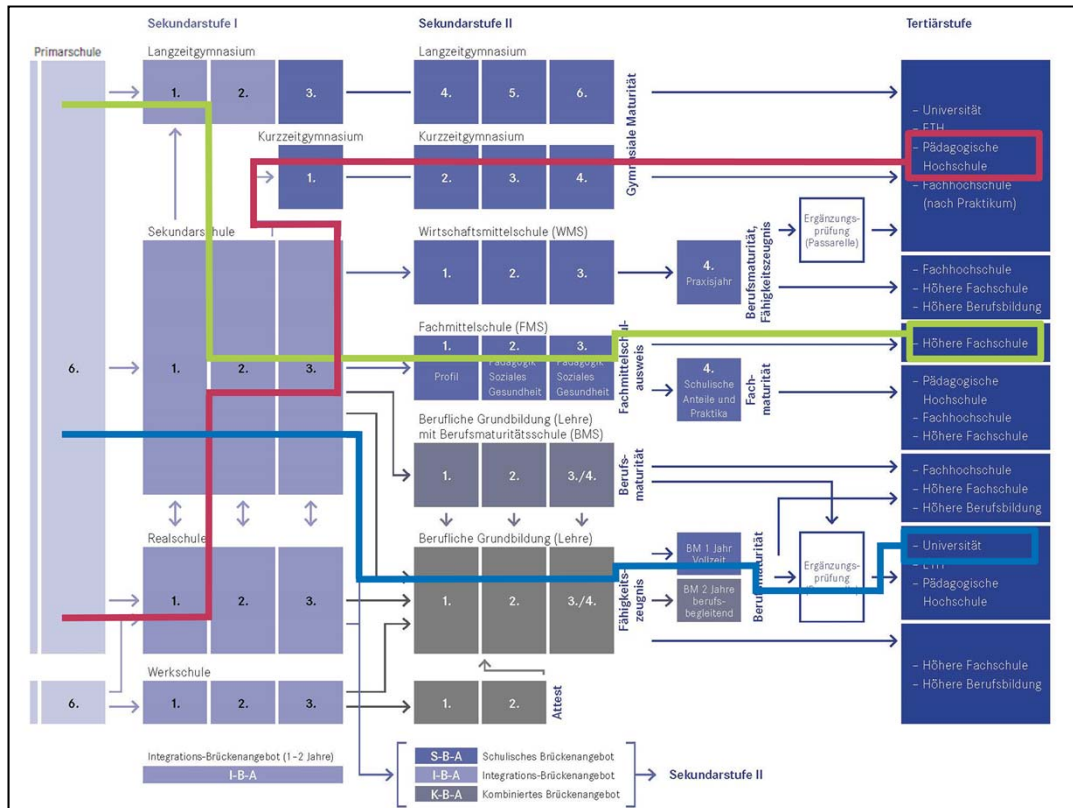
Sekundarstufe I

Sekundarstufe II

Tertiärstufe

Primarschule

Langzeitgymnasium

1. 2. 3.

Langzeitgymnasium

4. 5. 6.

Gymnasiale Maturität

Kurzzeitgymnasium

1.

Kurzzeitgymnasium

2. 3. 4.

– Universität
– ETH
– Pädagogische Hochschule
– Fachhochschule (nach Praktikum)

Ergänzungsprüfung (Passarelle)

Berufsmaturität, Fähigkeitszeugnis

Sekundarschule

Wirtschaftsmittelschule (WMS)

1. 2. 3.

4. Praxisjahr

– Fachhochschule
– Höhere Fachschule
– Höhere Berufsbildung

Fachmittelschule (FMS)

1. Profil

2. Pädagogik Soziales Gesundheit

3. Pädagogik Soziales Gesundheit

Fachmittelschulausweis

– Höhere Fachschule

6.

1. 2. 3.

4. Schulische Anteile und Praktika

Fachmaturität

– Pädagogische Hochschule
– Fachhochschule
– Höhere Fachschule

Berufliche Grundbildung (Lehre) mit Berufsmaturitätsschule (BMS)

1. 2. 3./4.

Berufsmaturität

– Fachhochschule
– Höhere Fachschule
– Höhere Berufsbildung

Realschule

Berufliche Grundbildung (Lehre)

BM 1 Jahr Vollzeit

BM 2 Jahre berufsbegleitend

Berufsmaturität

Ergänzungsprüfung

– Universität
– ETH
– Pädagogische Hochschule

1. 2. 3.

1. 2. 3./4.

Fähigkeitszeugnis

Werkschule

6.

1. 2. 3.

1. 2.

Attest

– Höhere Fachschule
– Höhere Berufsbildung

Integrations-Brückenangebot (1–2 Jahre)

I-B-A

S-B-A Schulisches Brückenangebot

I-B-A Integrations-Brückenangebot

K-B-A Kombiniertes Brückenangebot

Sekundarstufe II